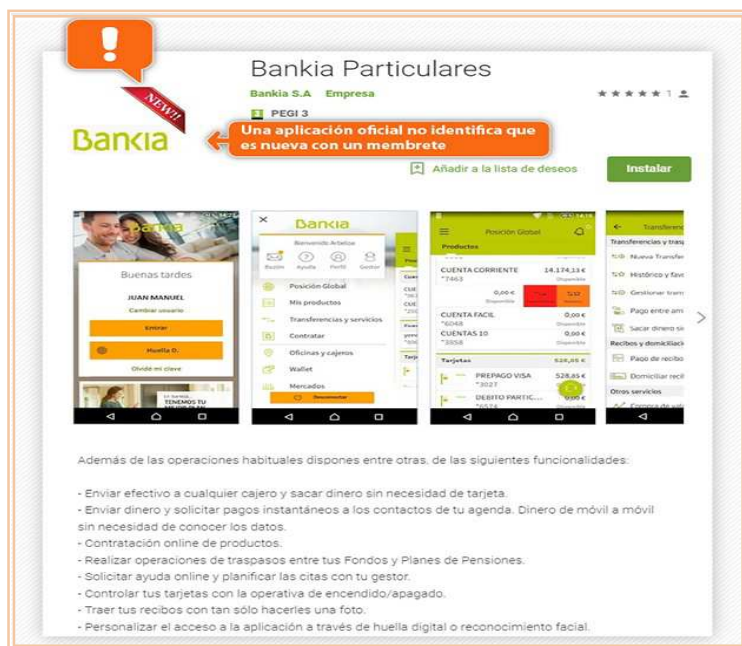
Bankia Particulares

Bankia S.A Empresa

★★★★★ 1

PEGI 3

NEW!!

Bankia

Una aplicación oficial no identifica que es nueva con un membrete

Añadir a la lista de deseos

Instalar

Buenas tardes

JUAN MANUEL

Cambiar usuario

Entrar

Huella D.

Olvidé mi clave

TENEMOS TU

Bankia

Bienvenido Arbelos

Buzón Ayuda Perfil Gestor

Posición Global

Mis productos

Transferencias y servicios

Contratar

Oficinas y cajeros

Wallet

Mercados

Desconectar

Posición Global

Productos

CUENTA CORRIENTE *7463 14.174,13 €

CUENTA FACIL *6048 0,00 €

CUENTAS 10 *3958 0,00 €

Tarjetas

PREPAGO VISA *3027 528,85 €

DEBITO PARTIC... *6574 0,00 €

Transferencias

Transferencias y trasp

Nueva Transfer

Histórico y fav

Gestionar trans

Pago entre am

Sacar dinero sin

Recibos y domiciliacio

Pago de recibo

Domiciliar reci

Otros servicios

Además de las operaciones habituales dispones entre otras, de las siguientes funcionalidades:

- Enviar efectivo a cualquier cajero y sacar dinero sin necesidad de tarjeta.
- Enviar dinero y solicitar pagos instantáneos a los contactos de tu agenda. Dinero de móvil a móvil sin necesidad de conocer los datos.
- Contratación online de productos.
- Realizar operaciones de traspasos entre tus Fondos y Planes de Pensiones.
- Solicitar ayuda online y planificar las citas con tu gestor.
- Controlar tus tarjetas con la operativa de encendido/apagado.
- Traer tus recibos con tan sólo hacerles una foto.
- Personalizar el acceso a la aplicación a través de huella digital o reconocimiento facial.